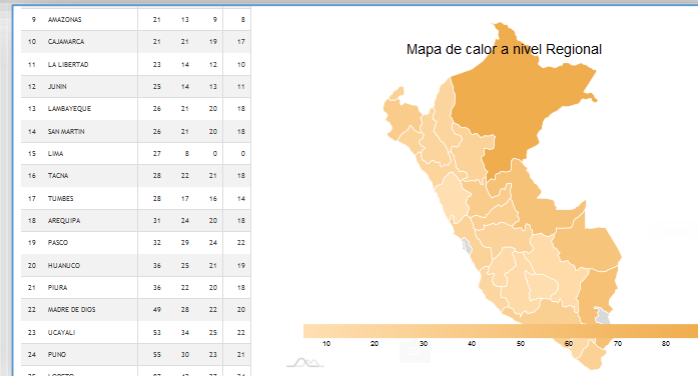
| 9 | AMAZONAS | 21 | 13 | 9 | 8 |
|---|---|---|---|---|---|
| 10 | CAJAMARCA | 21 | 21 | 19 | 17 |
| 11 | LA LIBERTAD | 23 | 14 | 12 | 10 |
| 12 | JUNIN | 25 | 14 | 13 | 11 |
| 13 | LAMBAYEQUE | 26 | 21 | 20 | 18 |
| 14 | SAN MARTIN | 26 | 21 | 20 | 18 |
| 15 | LIMA | 27 | 8 | 0 | 0 |
| 16 | TACNA | 28 | 22 | 21 | 18 |
| 17 | TUMBES | 28 | 17 | 16 | 14 |
| 18 | AREQUIPA | 31 | 24 | 20 | 18 |
| 19 | PASCO | 32 | 29 | 24 | 22 |
| 20 | HUANUCO | 36 | 25 | 21 | 19 |
| 21 | PIURA | 36 | 22 | 20 | 18 |
| 22 | MADRE DE DIOS | 49 | 28 | 22 | 20 |
| 23 | UCAYALI | 53 | 34 | 25 | 22 |
| 24 | PUNO | 55 | 30 | 23 | 21 |

Mapa de calor a nivel Regional

10 20 30 40 50 60 70 80